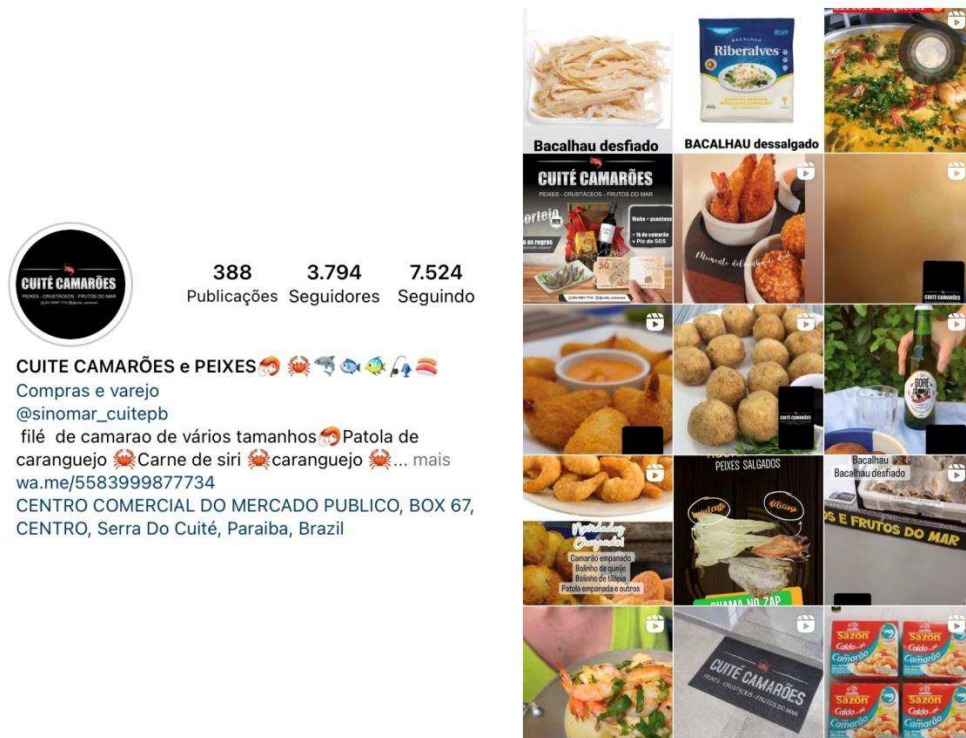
CUITÉ CAMARÕES
PEIXES · CRUSTÁCEOS · FRUTOS DO MAR

388 Publicações
3.794 Seguidores
7.524 Seguindo

CUITE CAMARÕES e PEIXES🦐 🦀🦈🐟🐠🎣🍣
Compras e varejo
@sinomar_cuitepb
filé de camarao de vários tamanhos🦐Patola de caranguejo 🦀Carne de siri 🦀caranguejo 🦀... mais
wa.me/5583999877734
CENTRO COMERCIAL DO MERCADO PUBLICO, BOX 67, CENTRO, Serra Do Cuité, Paraiba, Brazil

Bacalhau desfiado

BACALHAU
Riberalves
BACALHAU dessalgado

CUITÉ CAMARÕES
PEIXES · CRUSTÁCEOS · FRUTOS DO MAR
Sorteio
Vinho + panetone
1 kg de camarão
Pix de 50$

CUITÉ CAMARÕES

CUITÉ CAMARÕES

PEIXES SALGADOS
CHAMA NO ZAP

Bacalhau
Bacalhau desfiado
S E FRUTOS DO MAR

Camarão empanado
Bolinho de queijo
Bolinho de tilápia
Patola empanada e outros

CUITÉ CAMARÕES
PEIXES · CRUSTÁCEOS · FRUTOS DO MAR

Sazón
Caldo
Camarão